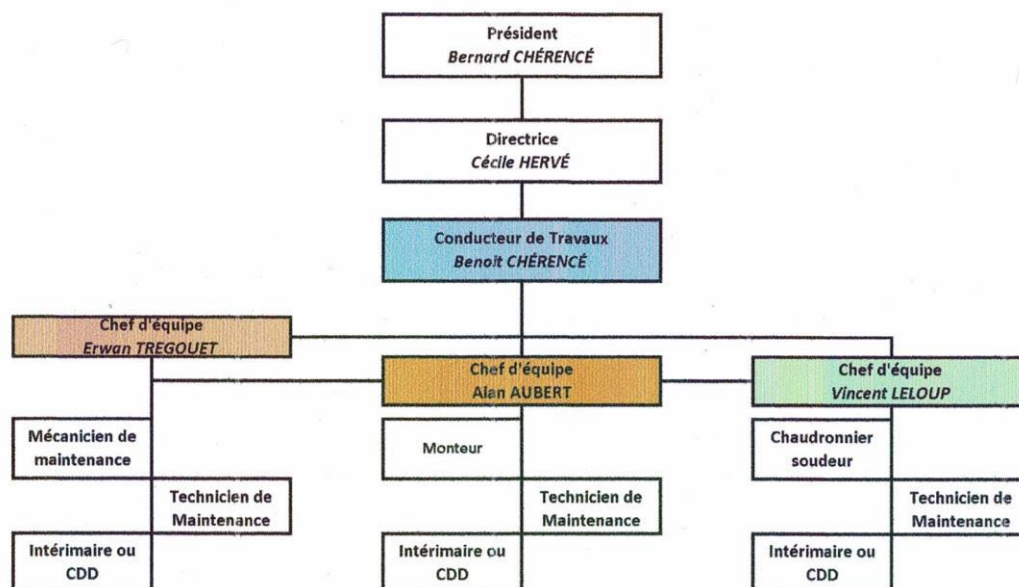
Président
Bernard CHÉRENCÉ

Directrice
Cécile HERVÉ

Conducteur de Travaux
Benoit CHÉRENCÉ

Chef d'équipe
Erwan TREGOUET

Chef d'équipe
Alan AUBERT

Chef d'équipe
Vincent LELOUP

Mécanicien de maintenance

Technicien de Maintenance

Intérimaire ou CDD

Monteur

Technicien de Maintenance

Intérimaire ou CDD

Chaudronnier soudeur

Technicien de Maintenance

Intérimaire ou CDD